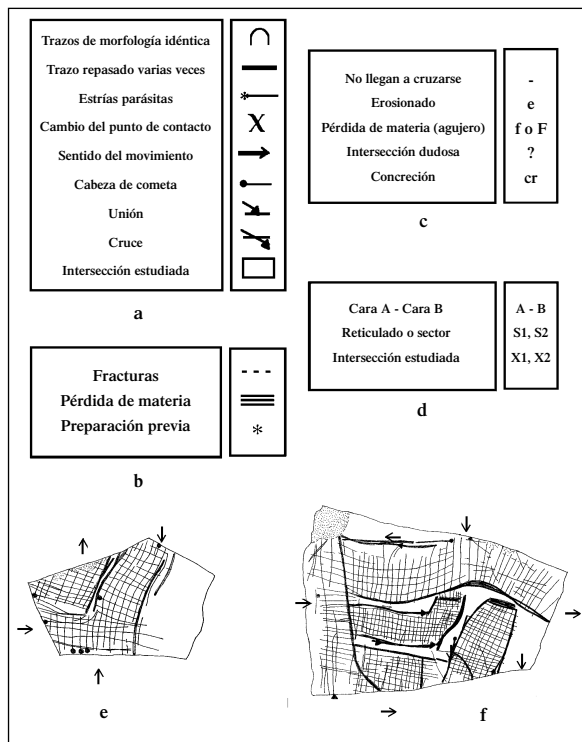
Trazos de morfología idéntica
Trazo repasado varias veces
Estrías parásitas
Cambio del punto de contacto
Sentido del movimiento
Cabeza de cometa
Unión
Cruce
Intersección estudiada

X

a

No llegan a cruzarse
Erosionado
Pérdida de materia (agujero)
Intersección dudosa
Concreción

-
e
f o F
?
cr

c

Cara A - Cara B
Reticulado o sector
Intersección estudiada

A - B
S1, S2
X1, X2

d

Fracturas
Pérdida de materia
Preparación previa

*

b

e

f